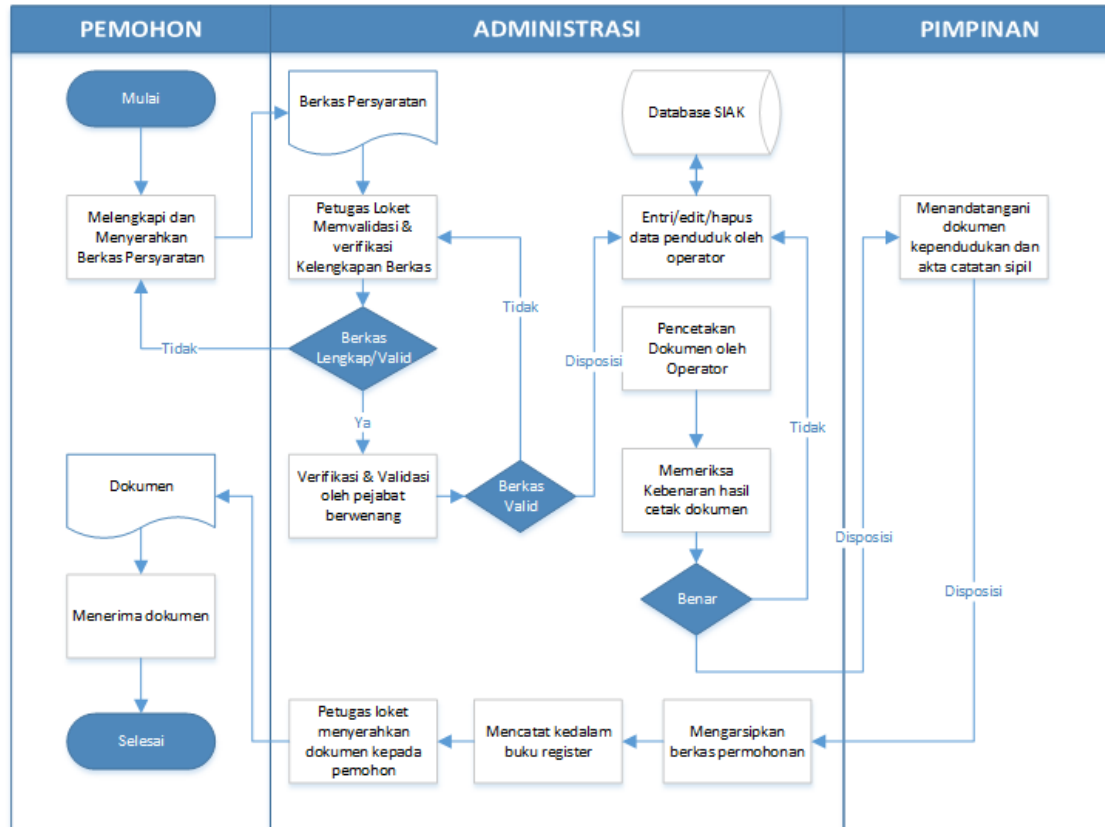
PEMOHON

ADMINISTRASI

PIMPINAN

Mulai

Melengkapi dan Menyerahkan Berkas Persyaratan

Berkas Persyaratan

Petugas Loket Memvalidasi & verifikasi Kelengkapan Berkas

Berkas Lengkap/Valid

Tidak

Ya

Verifikasi & Validasi oleh pejabat berwenang

Berkas Valid

Tidak

Disposisi

Database SIAK

Entri/edit/hapus data penduduk oleh operator

Pencetakan Dokumen oleh Operator

Memeriksa Kebenaran hasil cetak dokumen

Benar

Tidak

Disposisi

Menandatangani dokumen kependudukan dan akta catatan sipil

Disposisi

Dokumen

Menerima dokumen

Selesai

Petugas loket menyerahkan dokumen kepada pemohon

Mencatat kedalam buku register

Mengarsipkan berkas permohonan